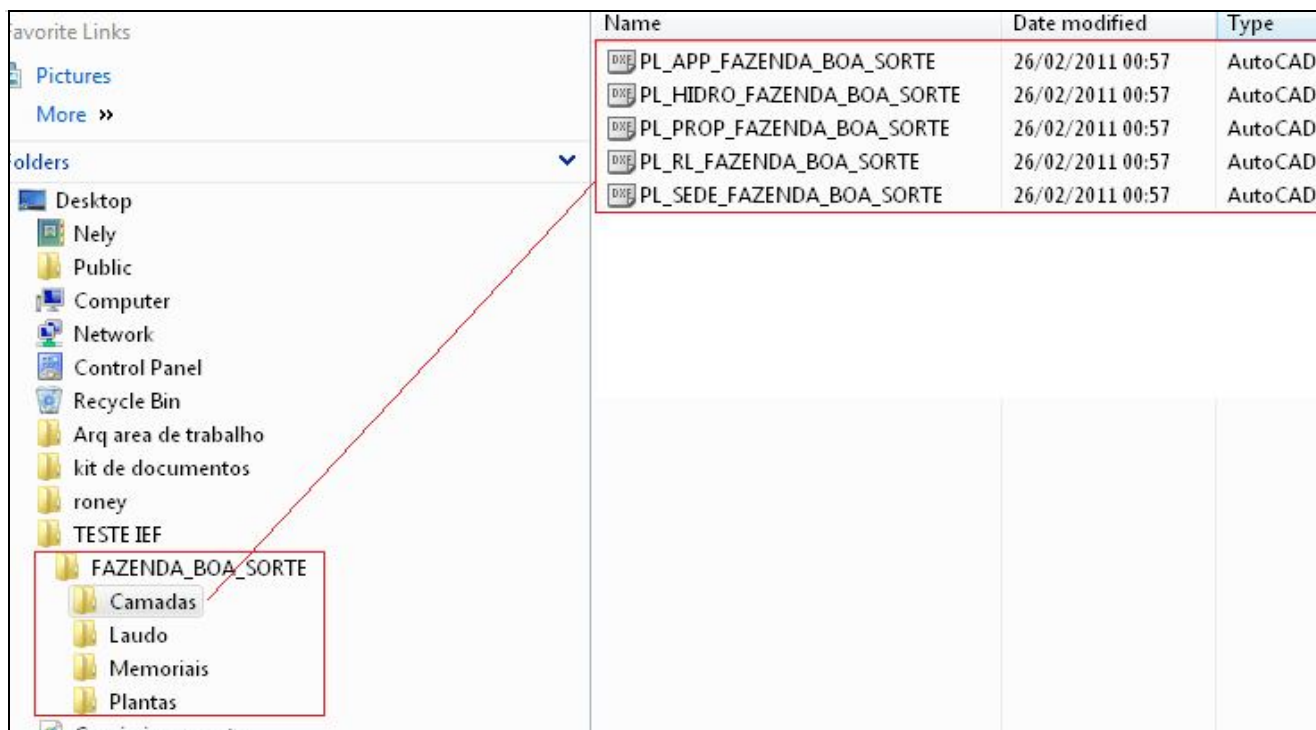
avorite Links
Pictures
More »
olders
Desktop
Nely
Public
Computer
Network
Control Panel
Recycle Bin
Arq area de trabalho
kit de documentos
roney
TESTE IEF
FAZENDA_BOA_SORTE
Camadas
Laudo
Memoriais
Plantas

| Name | Date modified | Type |
|---|---|---|
| PL_APP_FAZENDA_BOA_SORTE | 26/02/2011 00:57 | AutoCAD |
| PL_HIDRO_FAZENDA_BOA_SORTE | 26/02/2011 00:57 | AutoCAD |
| PL_PROP_FAZENDA_BOA_SORTE | 26/02/2011 00:57 | AutoCAD |
| PL_RL_FAZENDA_BOA_SORTE | 26/02/2011 00:57 | AutoCAD |
| PL_SEDE_FAZENDA_BOA_SORTE | 26/02/2011 00:57 | AutoCAD |